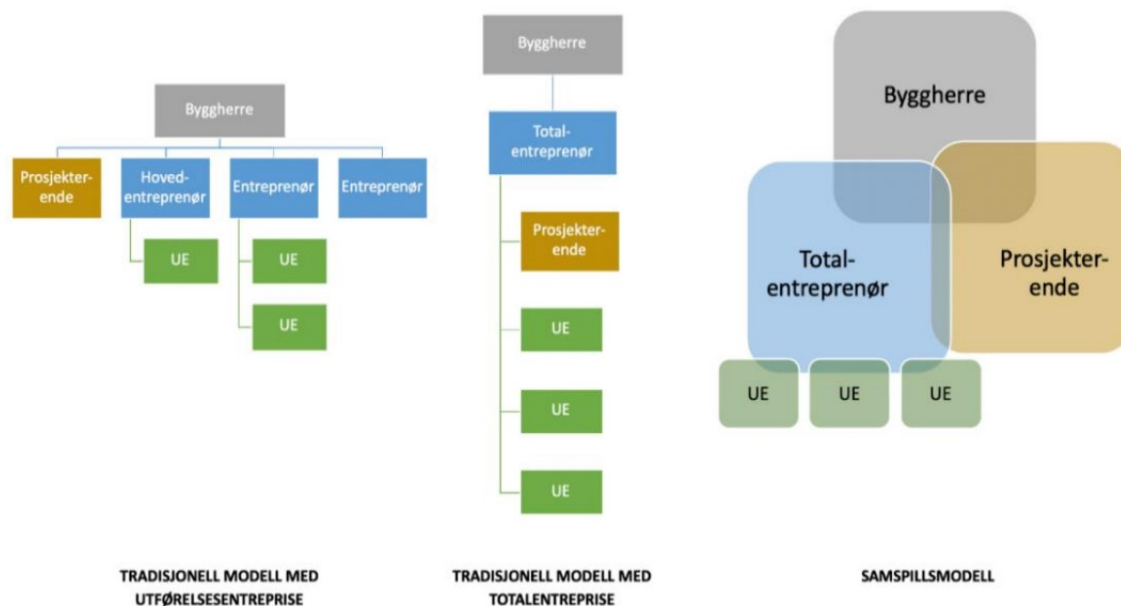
Byggherre

Prosjekterende

Hovedentreprenør

Entreprenør

Entreprenør

UE

UE

UE

TRADISJONELL MODELL MED UTFØRELSESENTREPRISE

Byggherre

Totalentreprenør

Prosjekterende

UE

UE

UE

TRADISJONELL MODELL MED TOTALENTREPRISE

Byggherre

Totalentreprenør

Prosjekterende

UE

UE

UE

SAMSPILLSMODELL